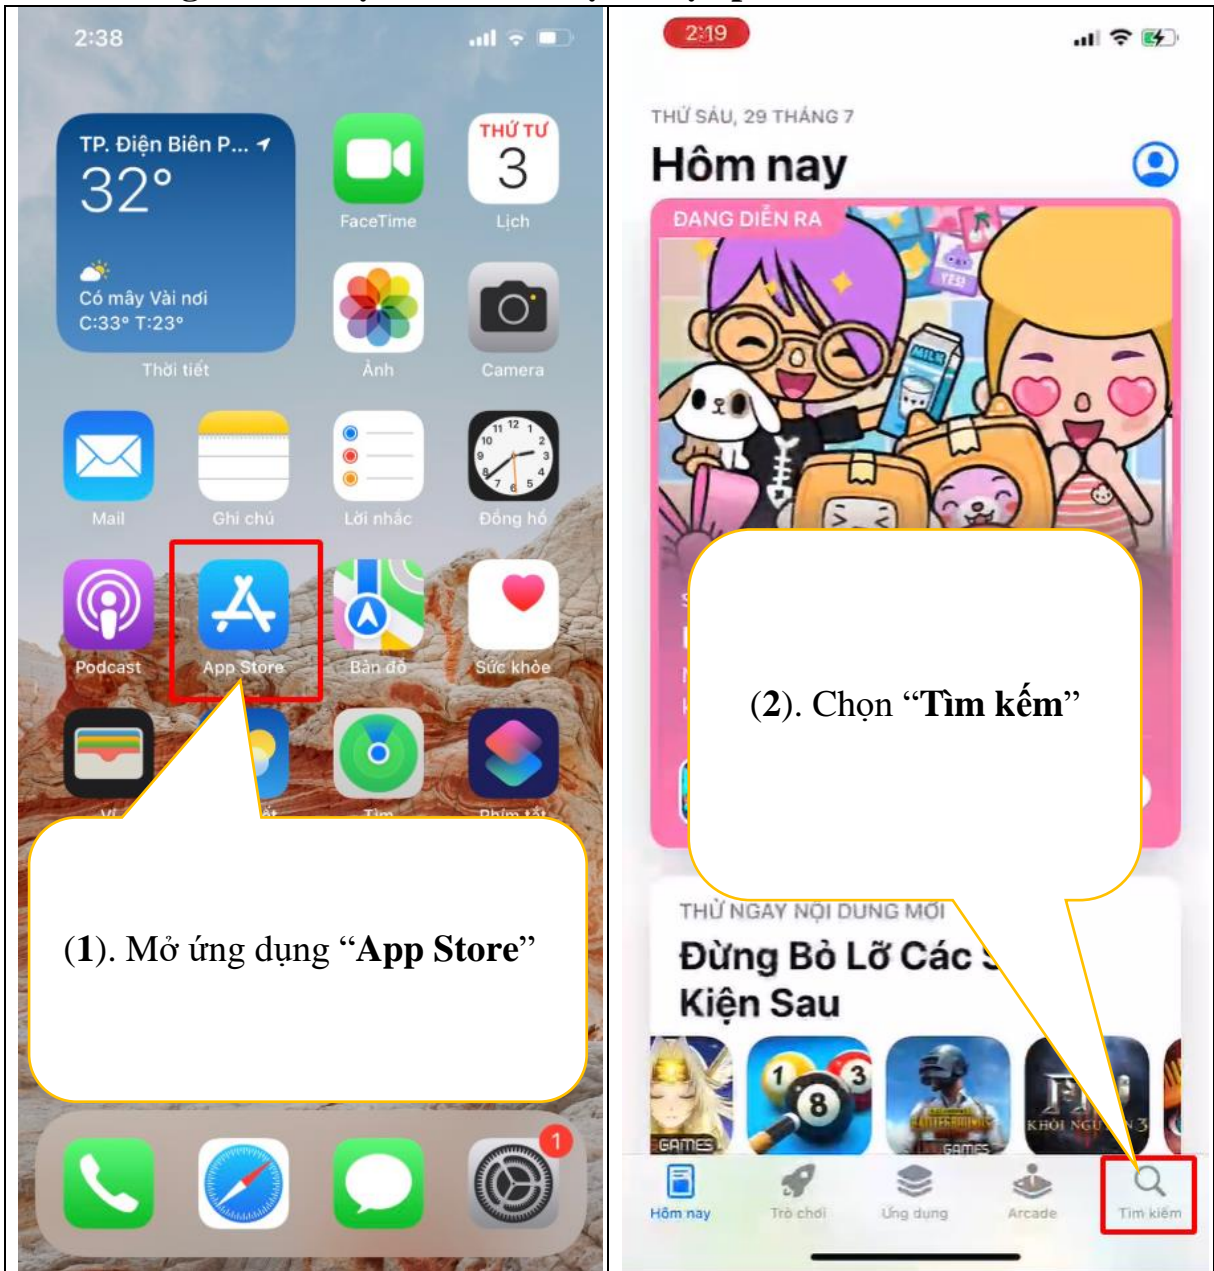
| 2:38 TP. Điện Biên P... 32° Có mây Vài nơi C:33° T:23° Thời tiết FaceTime THỨ TƯ 3 Lịch Ảnh Camera Mail Ghi chú Lời nhắc Đồng hồ Podcast App Store Bản đồ Sức khỏe (1). Mở ứng dụng "App Store" 1 | 2:19 THỨ SÁU, 29 THÁNG 7 Hôm nay ĐANG DIỄN RA (2). Chọn "Tìm kếm" THỬ NGAY NỘI DUNG MỚI Đừng Bỏ Lỡ Các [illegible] Kiện Sau GAMES GAMES KHỞI NGU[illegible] Hôm nay Trò chơi Ứng dụng Arcade Tìm kiếm |
|---|---|